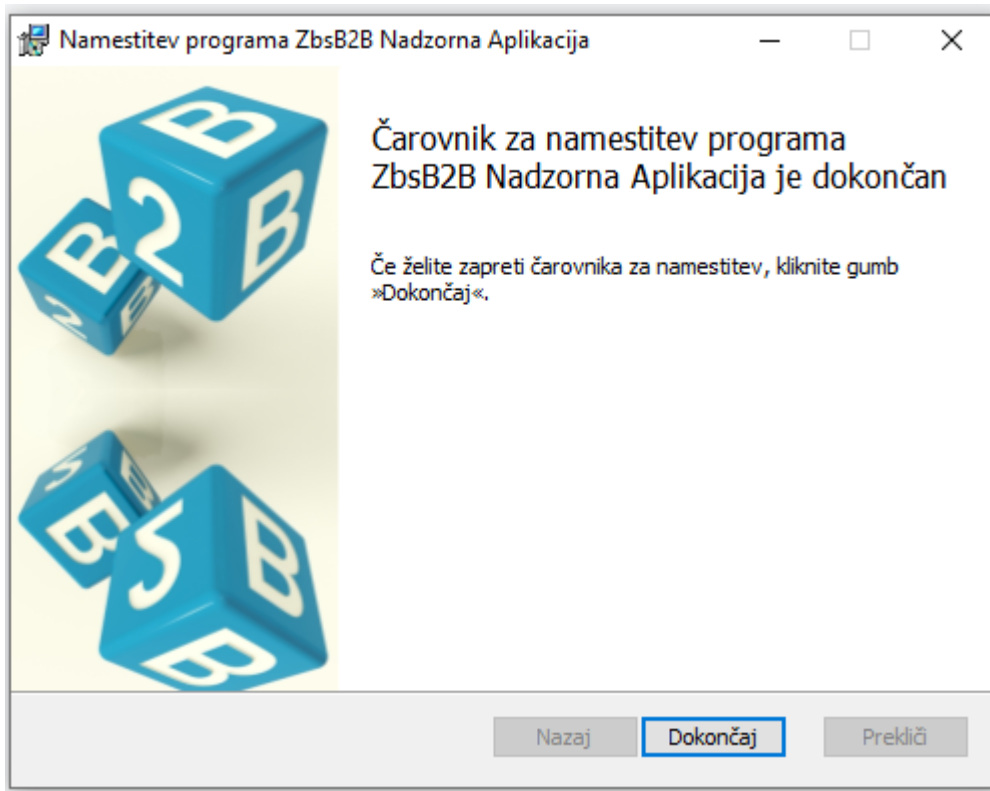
Namestitev programa ZbsB2B Nadzorna Aplikacija

Čarovnik za namestitev programa ZbsB2B Nadzorna Aplikacija je dokončan

Če želite zapreti čarovnika za namestitev, kliknite gumb »Dokončaj«.

Nazaj
Dokončaj
Prekliči